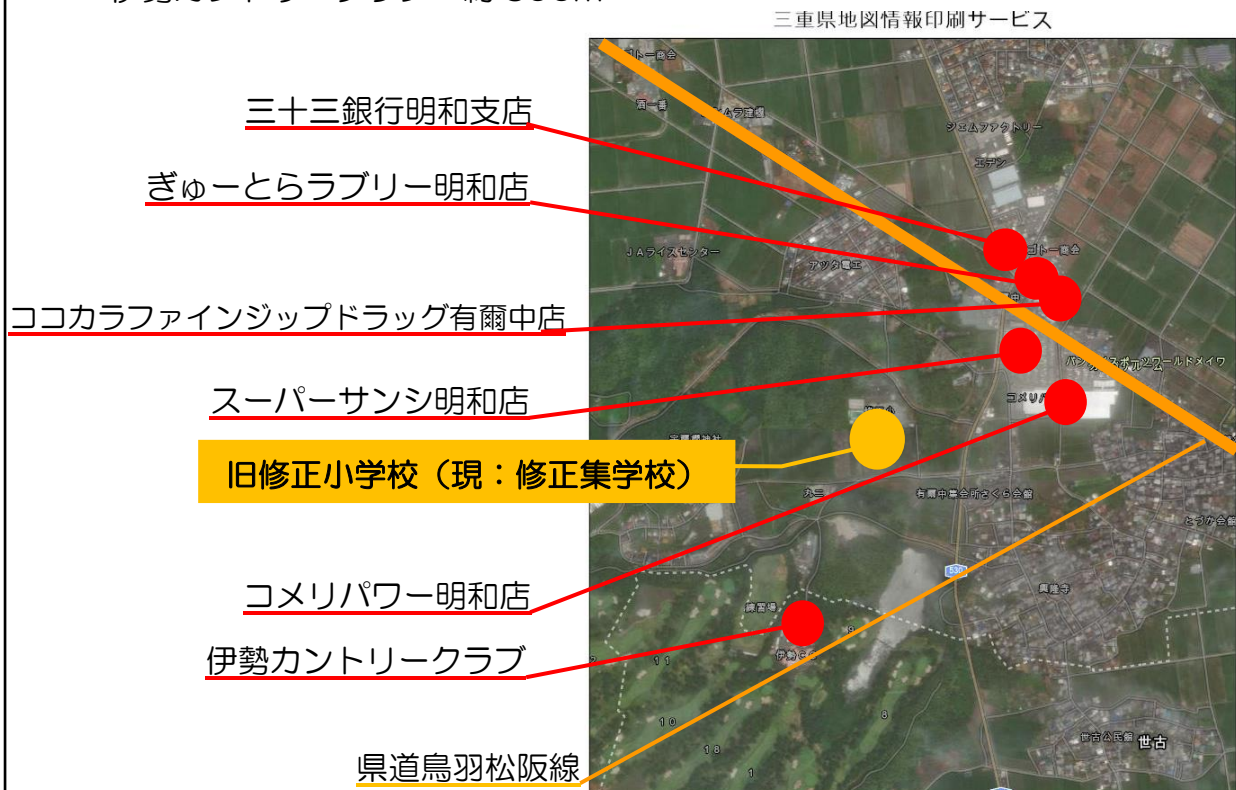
伊勢カントリークラブ 約500m

三重県地図情報印刷サービス

三十三銀行明和支店

ぎゅーとらラブリー明和店

ココカラファインジップドラッグ有爾中店

スーパーサンシ明和店

旧修正小学校（現：修正集学校）

コメリパワー明和店

伊勢カントリークラブ

県道鳥羽松阪線

ゴトー商会
ジェムファクトリー
エデン
ゴトー商会
JAライスセンター
アツタ電工
パンジー
スポーツワールドメイワ
コメリパワー
有爾中集会所さくら会館
530
真覚寺
練習場
伊勢CC
世古公民館
世古
11
10
18
8